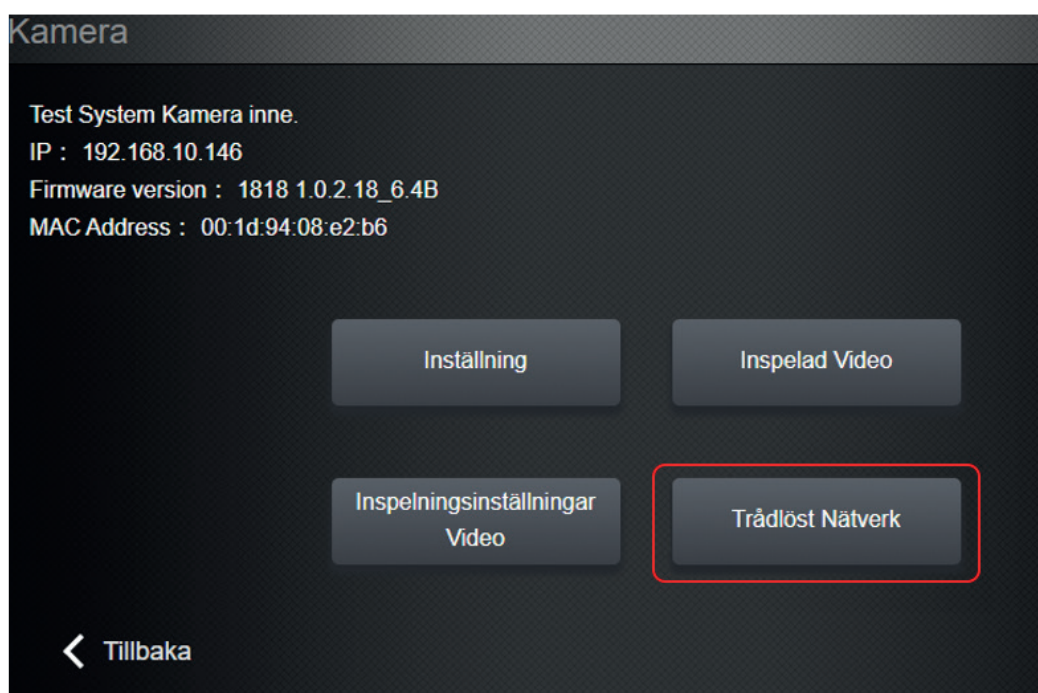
Kamera

Test System Kamera inne.
IP： 192.168.10.146
Firmware version： 1818 1.0.2.18_6.4B
MAC Address： 00:1d:94:08:e2:b6

Inställning

Inspelad Video

Inspelningsinställningar Video

Trådlöst Nätverk

Tillbaka